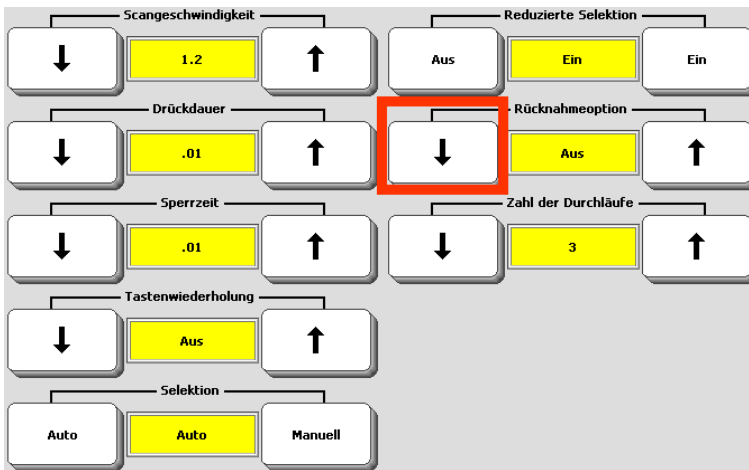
Scangeschwindigkeit
↓ 1.2 ↑

Drückdauer
↓ .01 ↑

Sperrzeit
↓ .01 ↑

Tastenwiederholung
↓ Aus ↑

Selektion
Auto Auto Manuell

Reduzierte Selektion
Aus Ein Ein

Rücknahmeoption
↓ Aus ↑

Zahl der Durchläufe
↓ 3 ↑